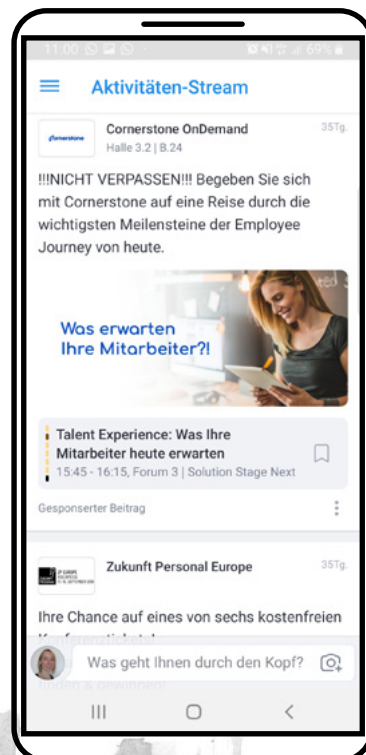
11:00 69%

Aktivitäten-Stream

Cornerstone

Cornerstone OnDemand
Halle 3.2 | B.24

35Tg.

!!!NICHT VERPASSEN!!! Begeben Sie sich mit Cornerstone auf eine Reise durch die wichtigsten Meilensteine der Employee Journey von heute.

Was erwarten Ihre Mitarbeiter?!

Talent Experience: Was Ihre Mitarbeiter heute erwarten
15:45 - 16:15, Forum 3 | Solution Stage Next

Gesponserter Beitrag

Zukunft Personal Europe

35Tg.

Ihre Chance auf eines von sechs kostenfreien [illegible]

Was geht Ihnen durch den Kopf?